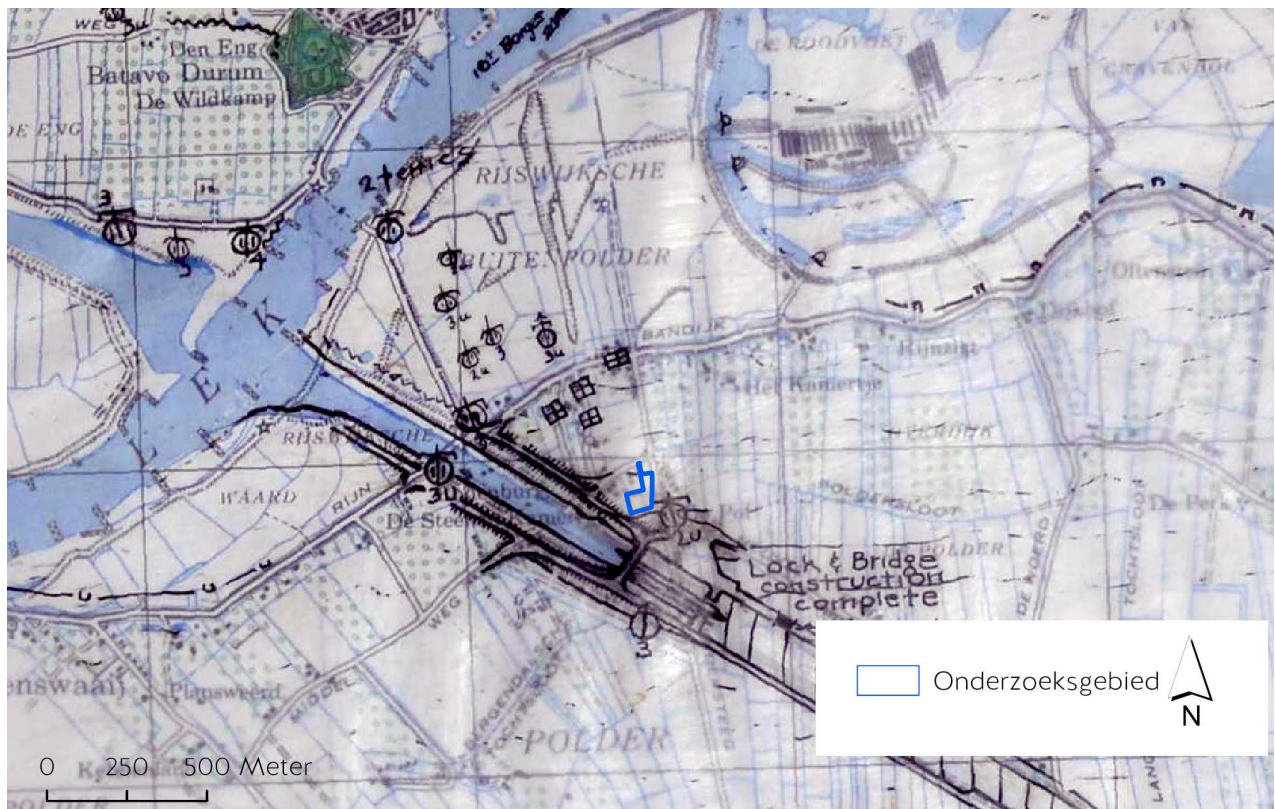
WEG

Den Eng
Batavo Durum
De Wildkamp

DE ENG

10t Bogs

DE ROODVOET

GRAVENBOL

RIJSWIJKSCHE

BUITENPOLDER

2 tenks

3

5

4

3u

3

2u

3u

BANDIJK

Oltwijken

Duitsland

Rijnzigt

Het Kamertje

LEK

RIJSWIJKSCHE

WAARD

RIJN

De Steeg

3u

2u

Lock & Bridge construction complete

POLDER

POLDERSLOOT

De Pers

TOCHTSLOOT

WEG

3

enswaaij

Plasweerd

MIDDEL

POLDER

LANG

Onderzoeksgebied

N

0 250 500 Meter